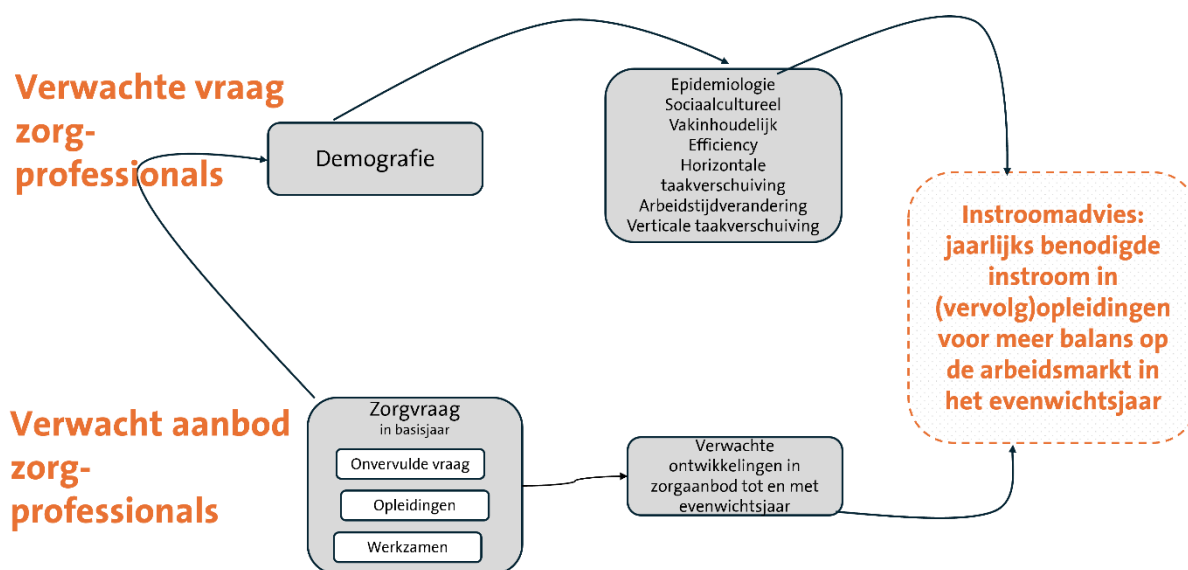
Verwachte vraag zorg-professionals

Demografie

Epidemiologie
Sociaalcultureel
Vakinhoudelijk
Efficiency
Horizontale taakverschuiving
Arbeidstijdverandering
Verticale taakverschuiving

Instroomadvies: jaarlijks benodigde instroom in (vervolg)opleidingen voor meer balans op de arbeidsmarkt in het evenwichtsjaar

Verwacht aanbod zorg-professionals

Zorgvraag
in basisjaar

Onvervulde vraag

Opleidingen

Werkzamen

Verwachte ontwikkelingen in zorgaanbod tot en met evenwichtsjaar